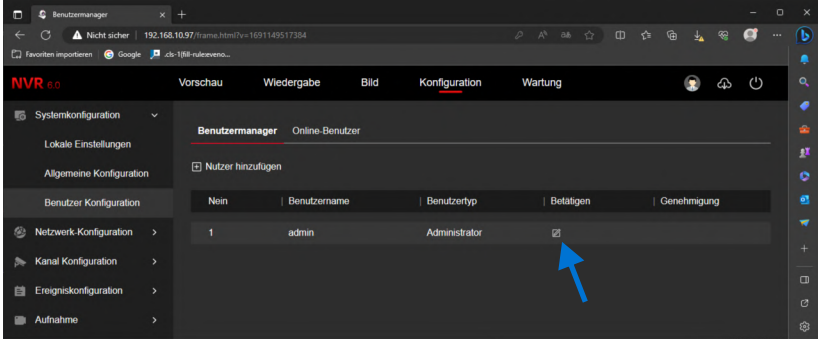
Benutzermanager
Nicht sicher | 192.168.10.97/frame.html?v=1691149517384
Favoriten importieren
Google
.cls-1{fill-rule:eveno...

NVR 6.0
Vorschau
Wiedergabe
Bild
Konfiguration
Wartung

Systemkonfiguration
Lokale Einstellungen
Allgemeine Konfiguration
Benutzer Konfiguration
Netzwerk-Konfiguration
Kanal Konfiguration
Ereigniskonfiguration
Aufnahme

Benutzermanager
Online-Benutzer

Nutzer hinzufügen

| Nein | Benutzername | Benutzertyp | Betätigen | Genehmigung |
|---|---|---|---|---|
| 1 | admin | Administrator | | |